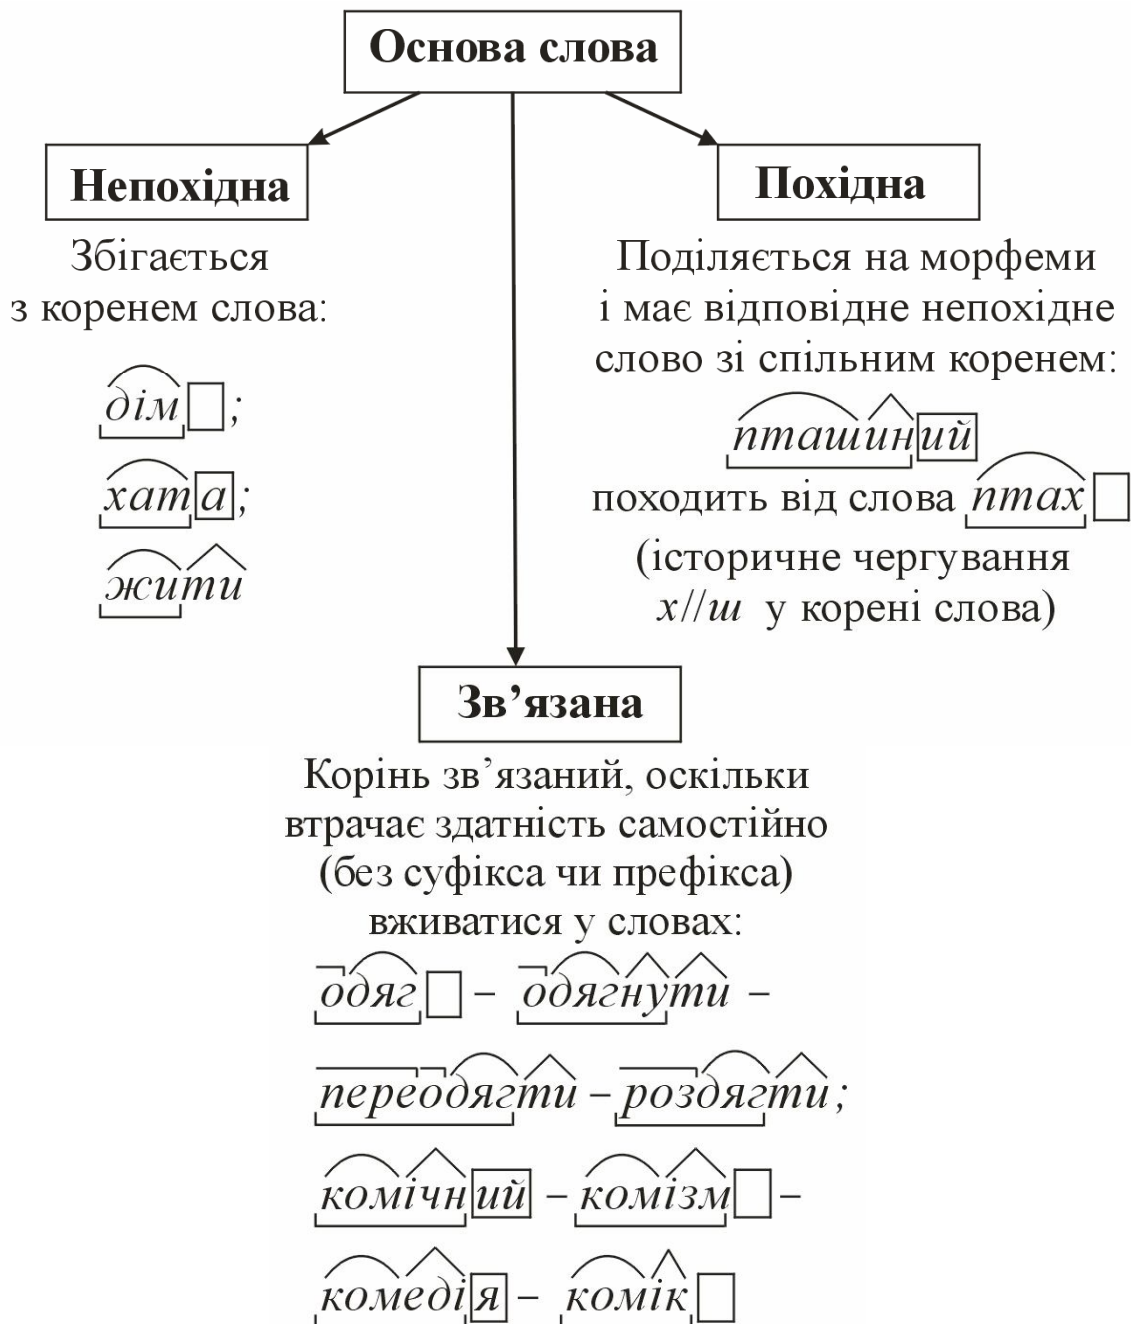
Основа слова

Непохідна

Збігається з коренем слова:

дім;

хата;

жити

Похідна

Поділяється на морфеми і має відповідне непохідне слово зі спільним коренем:

пташиний

походить від слова птах

(історичне чергування х//ш у корені слова)

Зв'язана

Корінь зв'язаний, оскільки втрачає здатність самостійно (без суфікса чи префікса) вживатися у словах:

одяг – одягнути –

переодягти – роздягти;

комічний – комізм –

комедія – комік